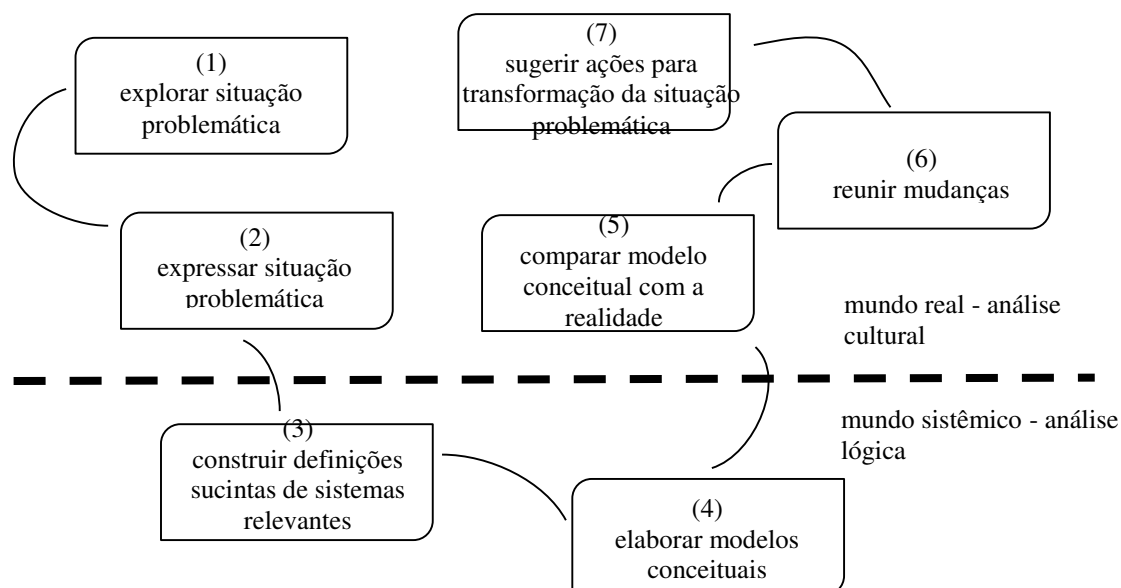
(7)
sugerir ações para transformação da situação problemática

(1)
explorar situação problemática

(6)
reunir mudanças

(2)
expressar situação problemática

(5)
comparar modelo conceitual com a realidade

mundo real - análise cultural

mundo sistêmico - análise lógica

(3)
construir definições sucintas de sistemas relevantes

(4)
elaborar modelos conceituais